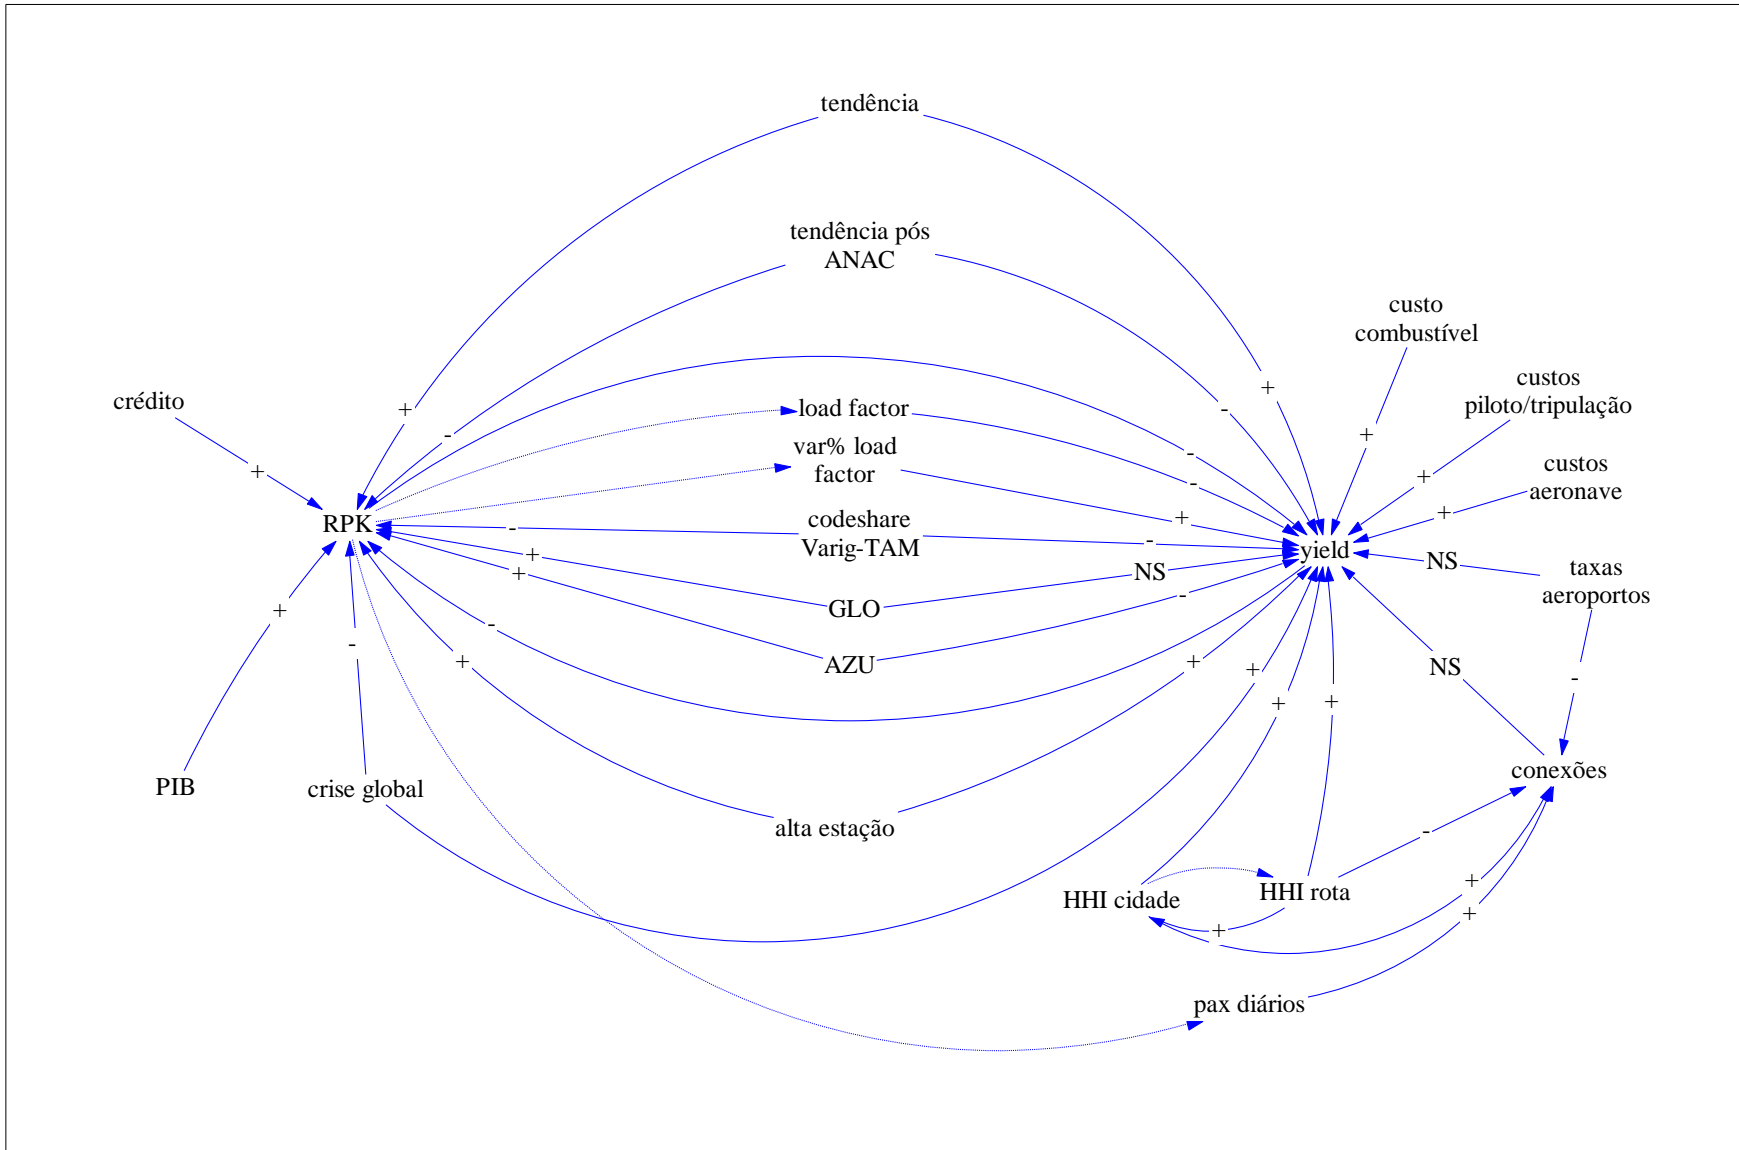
tendência

tendência pós ANAC

custo combustível

custos piloto/tripulação

crédito

+

+

-

-

+

load factor

-

+

var% load factor

-

+

custos aeronave

+

+

RPK

-

codeshare Varig-TAM

-

yield

NS

taxas aeroportos

+

+

+

NS

GLO

-

-

+

-

AZU

+

+

NS

+

+

+

-

PIB

crise global

alta estação

conexões

-

+

HHI cidade

HHI rota

+

+

pax diários